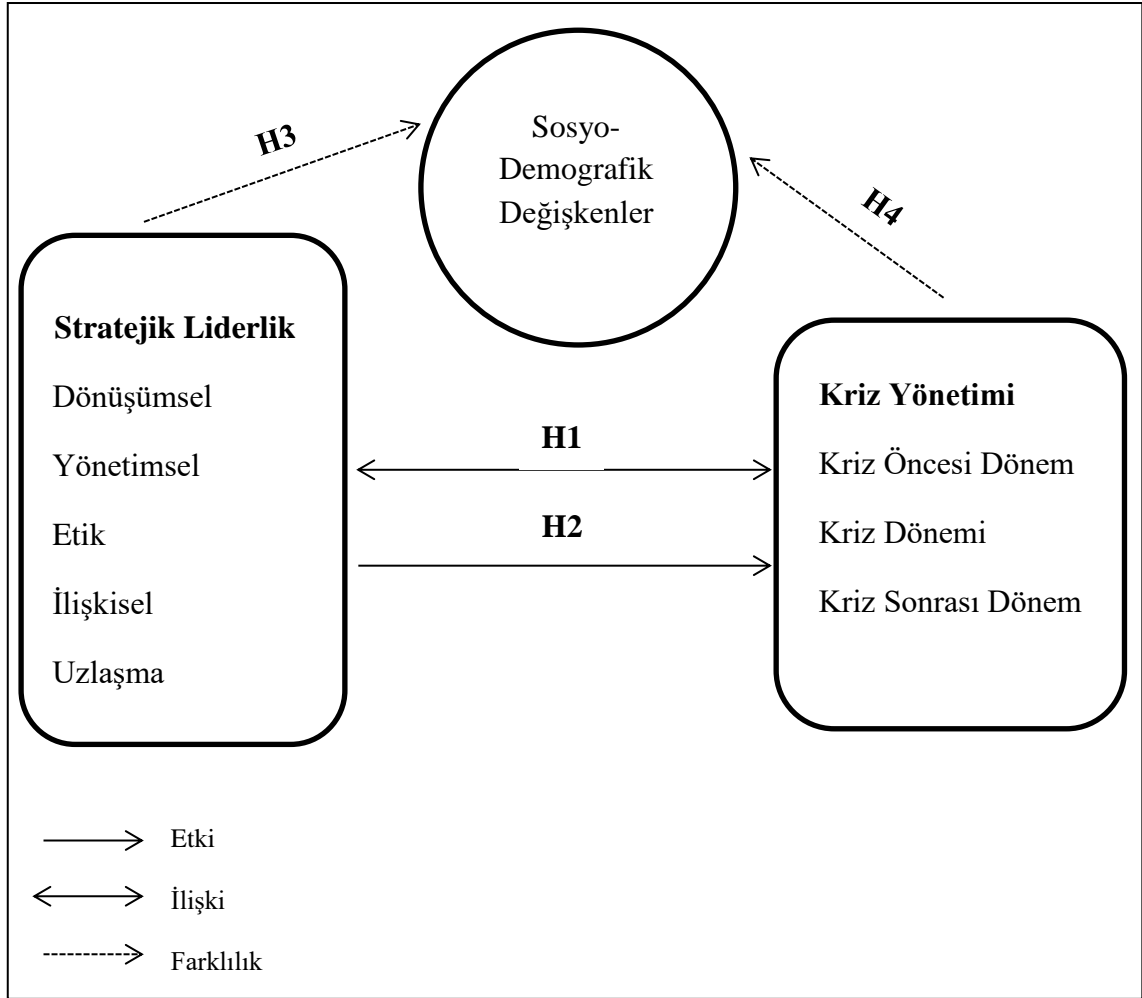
H3

Sosyo-Demografik Değişkenler

H4

Stratejik Liderlik

Dönüşümsel

Yönetimsel

Etik

İlişkisel

Uzlaşma

H1

H2

Kriz Yönetimi

Kriz Öncesi Dönem

Kriz Dönemi

Kriz Sonrası Dönem

Etki

İlişki

Farklılık